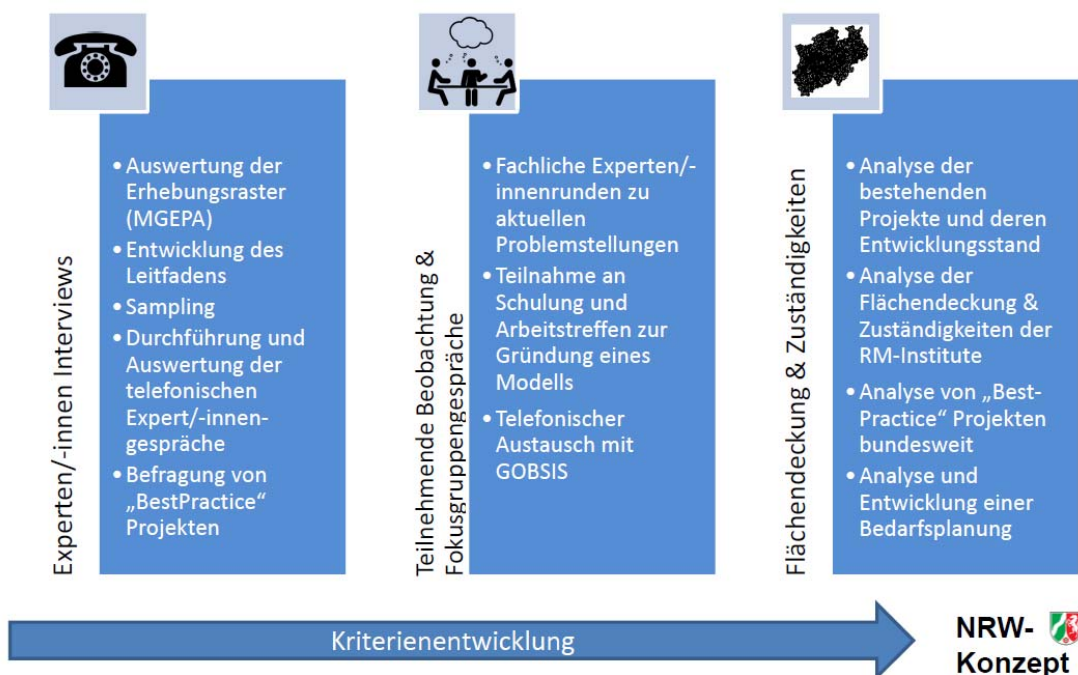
Experten/-innen Interviews

• Auswertung der Erhebungsraster (MGEPA)
• Entwicklung des Leitfadens
• Sampling
• Durchführung und Auswertung der telefonischen Expert/-innen-gespräche
• Befragung von „BestPractice“ Projekten

Teilnehmende Beobachtung & Fokusgruppengespräche

• Fachliche Experten/-innenrunden zu aktuellen Problemstellungen
• Teilnahme an Schulung und Arbeitstreffen zur Gründung eines Modells
• Telefonischer Austausch mit GOBSIS

Flächendeckung & Zuständigkeiten

• Analyse der bestehenden Projekte und deren Entwicklungsstand
• Analyse der Flächendeckung & Zuständigkeiten der RM-Institute
• Analyse von „Best-Practice“ Projekten bundesweit
• Analyse und Entwicklung einer Bedarfsplanung

Kriterienentwicklung

NRW-Konzept